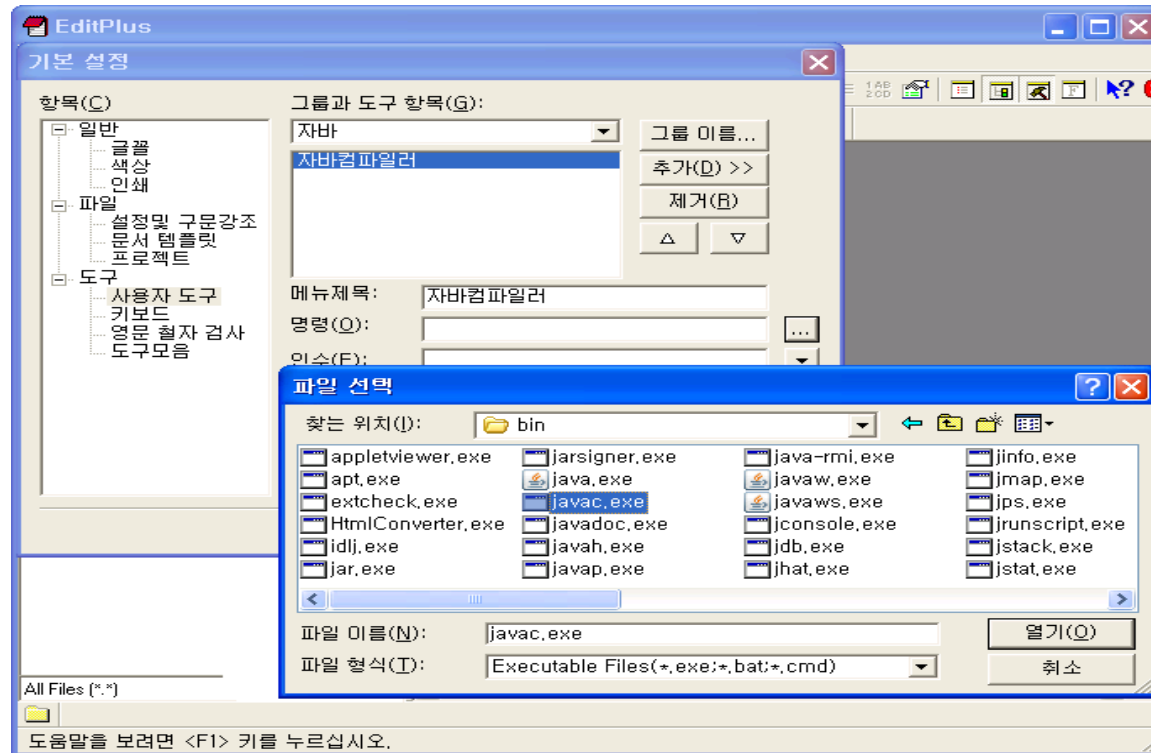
EditPlus

기본 설정

항목(C)
일반
글꼴
색상
인쇄
파일
설정및 구문강조
문서 템플릿
프로젝트
도구
사용자 도구
키보드
영문 철자 검사
도구모음

그룹과 도구 항목(G):
자바
자바컴파일러
그룹 이름...
추가(D) >>
제거(R)
메뉴제목: 자바컴파일러
명령(O):
인수(E):

파일 선택
찾는 위치(I): bin

| | | | |
|---|---|---|---|
| appletviewer.exe | jarsigner.exe | java-rmi.exe | jinfo.exe |
| apt.exe | java.exe | javaw.exe | jmap.exe |
| extcheck.exe | javac.exe | javaws.exe | jps.exe |
| HtmlConverter.exe | javadoc.exe | jconsole.exe | jrunscript.exe |
| idlj.exe | javah.exe | jdb.exe | jstack.exe |
| jar.exe | javap.exe | jhat.exe | jstat.exe |

파일 이름(N): javac.exe
열기(O)
파일 형식(T): Executable Files(*.exe;*.bat;*.cmd)
취소

All Files (*.*)

도움말을 보려면 <F1> 키를 누르십시오.